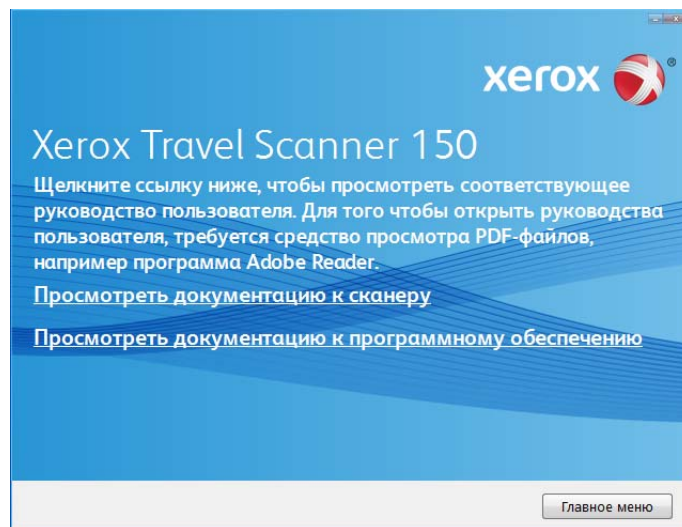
xerox

Xerox Travel Scanner 150

Щелкните ссылку ниже, чтобы просмотреть соответствующее руководство пользователя. Для того чтобы открыть руководства пользователя, требуется средство просмотра PDF-файлов, например программа Adobe Reader.

Просмотреть документацию к сканеру

Просмотреть документацию к программному обеспечению

Главное меню